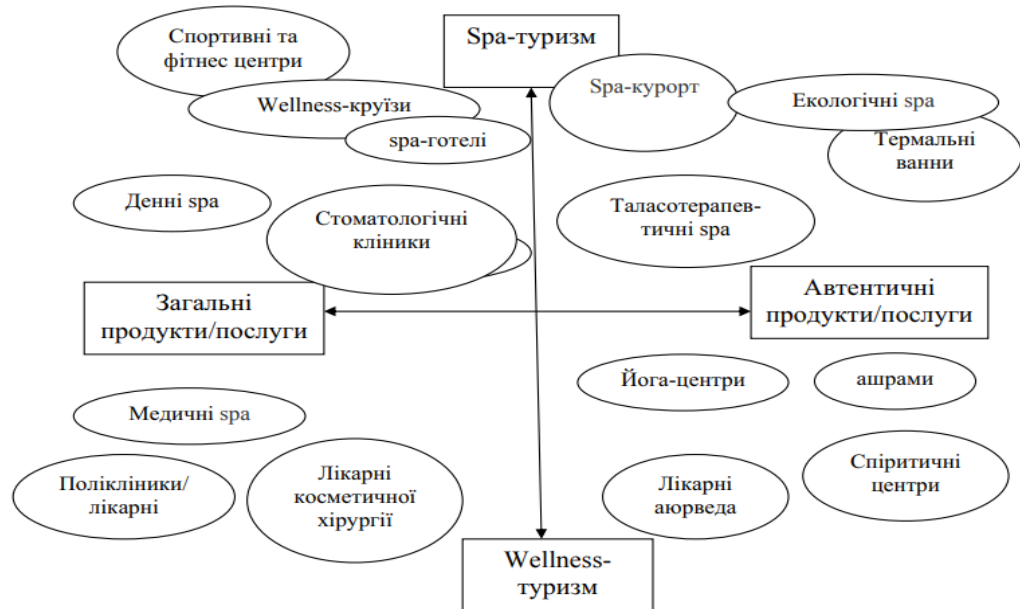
Спортивні та фітнес центри

Spa-туризм

Wellness-круїзи

Spa-курорт

Екологічні spa

spa-готелі

Термальні ванни

Денні spa

Стоматологічні клiники

Таласотерапевтичні spa

Загальні продукти/послуги

Автентичні продукти/послуги

Йога-центри

ашрами

Медичні spa

Полiклiники/ лiкарні

Лiкарні косметичної хiрургії

Лiкарні аюрведа

Спiритичні центри

Wellness-туризм